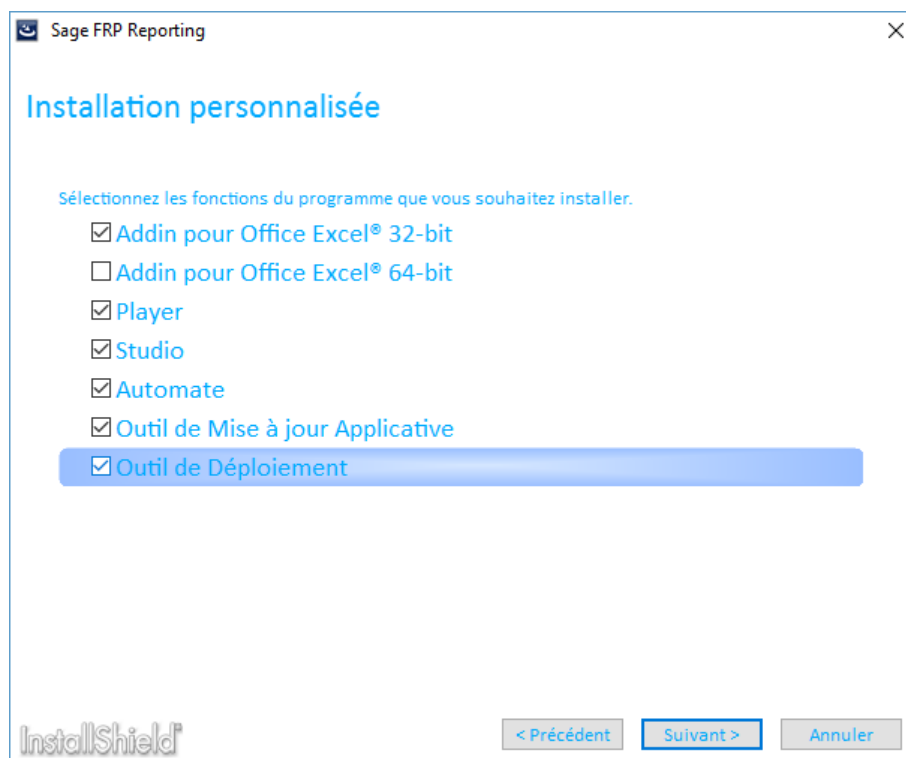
Sage FRP Reporting

Installation personnalisée

Sélectionnez les fonctions du programme que vous souhaitez installer.

☑ Addin pour Office Excel® 32-bit
☐ Addin pour Office Excel® 64-bit
☑ Player
☑ Studio
☑ Automate
☑ Outil de Mise à jour Applicative
☑ Outil de Déploiement

InstallShield®

< Précédent | Suivant > | Annuler